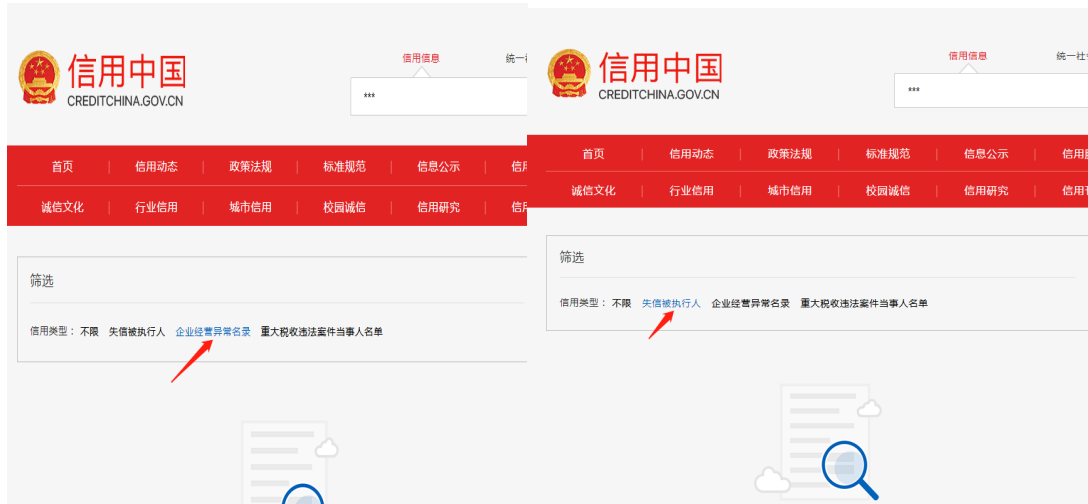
信用中国
CREDITCHINA.GOV.CN

信用信息
统一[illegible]

***

首页 | 信用动态 | 政策法规 | 标准规范 | 信息公示 | 信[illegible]
诚信文化 | 行业信用 | 城市信用 | 校园诚信 | 信用研究 | 信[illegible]

筛选

信用类型： 不限 失信被执行人 企业经营异常名录 重大税收违法案件当事人名单

信用中国
CREDITCHINA.GOV.CN

信用信息
统一社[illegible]

***

首页 | 信用动态 | 政策法规 | 标准规范 | 信息公示 | 信用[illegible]
诚信文化 | 行业信用 | 城市信用 | 校园诚信 | 信用研究 | 信用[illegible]

筛选

信用类型： 不限 失信被执行人 企业经营异常名录 重大税收违法案件当事人名单